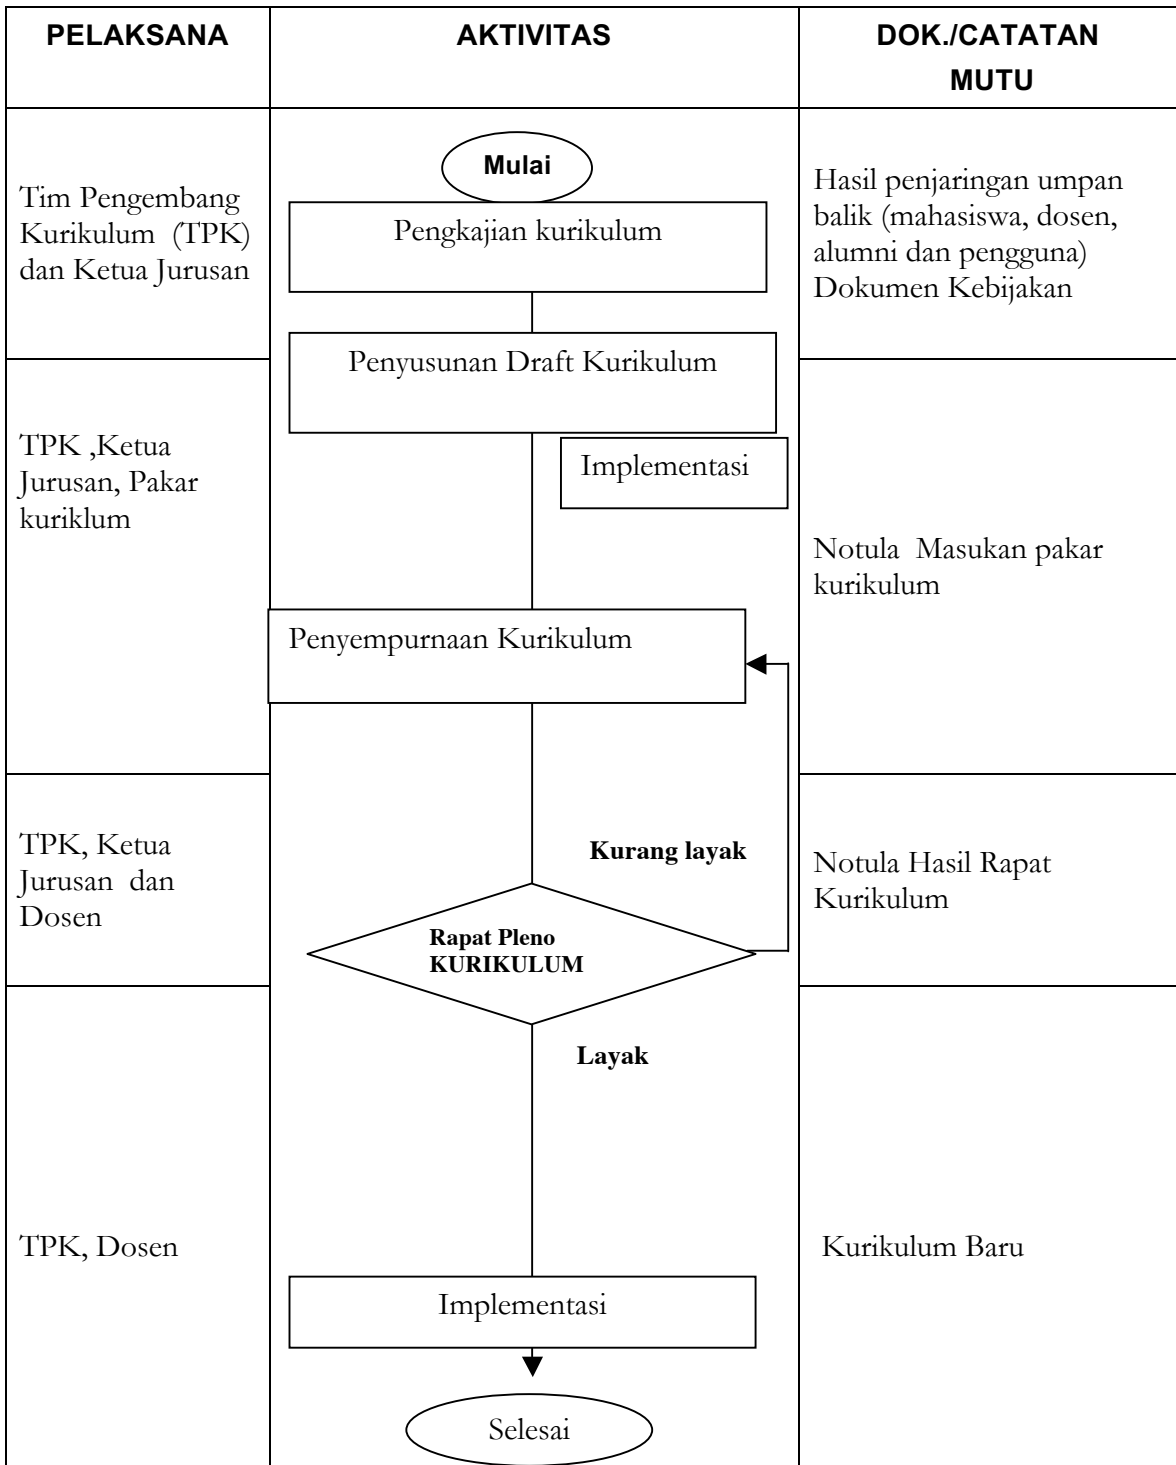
| PELAKSANA | AKTIVITAS | DOK./CATATAN MUTU |
|---|---|---|
| Tim Pengembang Kurikulum (TPK) dan Ketua Jurusan | Mulai<br>Pengkajian kurikulum | Hasil penjaringan umpan balik (mahasiswa, dosen, alumni dan pengguna) Dokumen Kebijakan |
| TPK ,Ketua Jurusan, Pakar kuriklum | Penyusunan Draft Kurikulum<br>Implementasi<br>Penyempurnaan Kurikulum | Notula Masukan pakar kurikulum |
| TPK, Ketua Jurusan dan Dosen | Kurang layak<br>Rapat Pleno KURIKULUM | Notula Hasil Rapat Kurikulum |
| TPK, Dosen | Layak<br>Implementasi<br>Selesai | Kurikulum Baru |